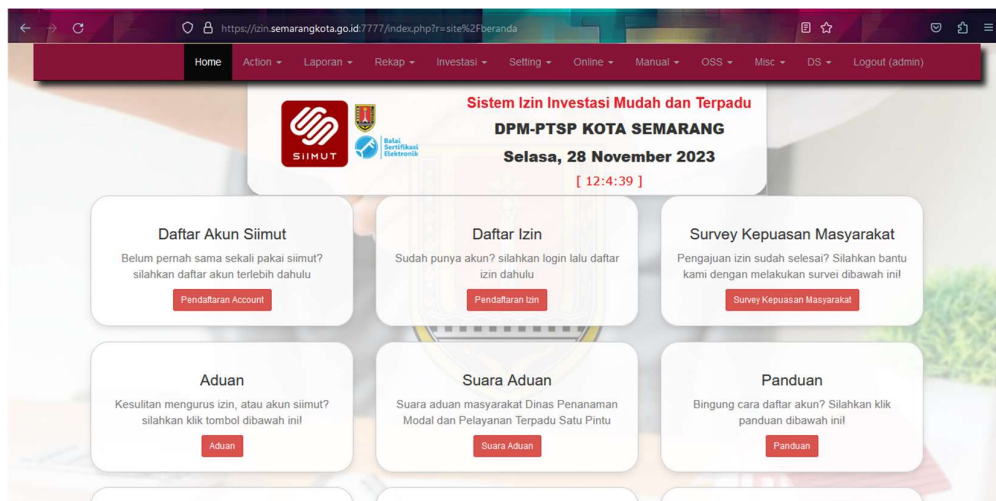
https://izin.semarangkota.go.id:7777/index.php?r=site%2Fberanda

Home Action ▾ Laporan ▾ Rekap ▾ Investasi ▾ Setting ▾ Online ▾ Manual ▾ OSS ▾ Misc ▾ DS ▾ Logout (admin)

SIIMUT

Balai Sertifikasi Elektronik

Sistem Izin Investasi Mudah dan Terpadu

DPM-PTSP KOTA SEMARANG

Selasa, 28 November 2023

[ 12:4:39 ]

Daftar Akun Siimut

Belum pernah sama sekali pakai siimut? silahkan daftar akun terlebih dahulu

Pendaftaran Account

Daftar Izin

Sudah punya akun? silahkan login lalu daftar izin dahulu

Pendaftaran Izin

Survey Kepuasan Masyarakat

Pengajuan izin sudah selesai? Silahkan bantu kami dengan melakukan survei dibawah ini!

Survey Kepuasan Masyarakat

Aduan

Kesulitan mengurus izin, atau akun siimut? silahkan klik tombol dibawah ini!

Aduan

Suara Aduan

Suara aduan masyarakat Dinas Penanaman Modal dan Pelayanan Terpadu Satu Pintu

Suara Aduan

Panduan

Bingung cara daftar akun? Silahkan klik panduan dibawah ini!

Panduan